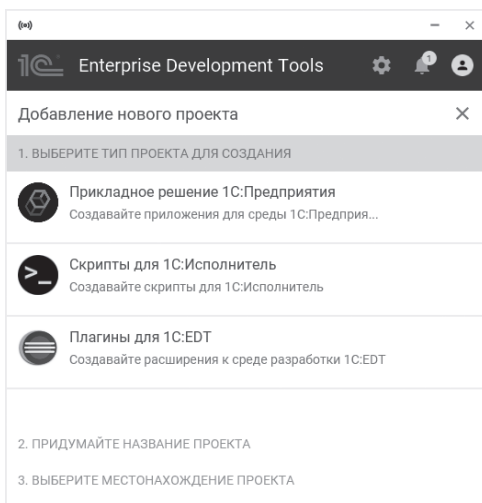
(((•)))

–  ×

1С Enterprise Development Tools

1

Добавление нового проекта

×

1. ВЫБЕРИТЕ ТИП ПРОЕКТА ДЛЯ СОЗДАНИЯ

Прикладное решение 1С:Предприятия
Создавайте приложения для среды 1С:Предприя...

Скрипты для 1С:Исполнитель
Создавайте скрипты для 1С:Исполнитель

Плагины для 1С:EDT
Создавайте расширения к среде разработки 1С:EDT

2. ПРИДУМАЙТЕ НАЗВАНИЕ ПРОЕКТА

3. ВЫБЕРИТЕ МЕСТОНАХОЖДЕНИЕ ПРОЕКТА